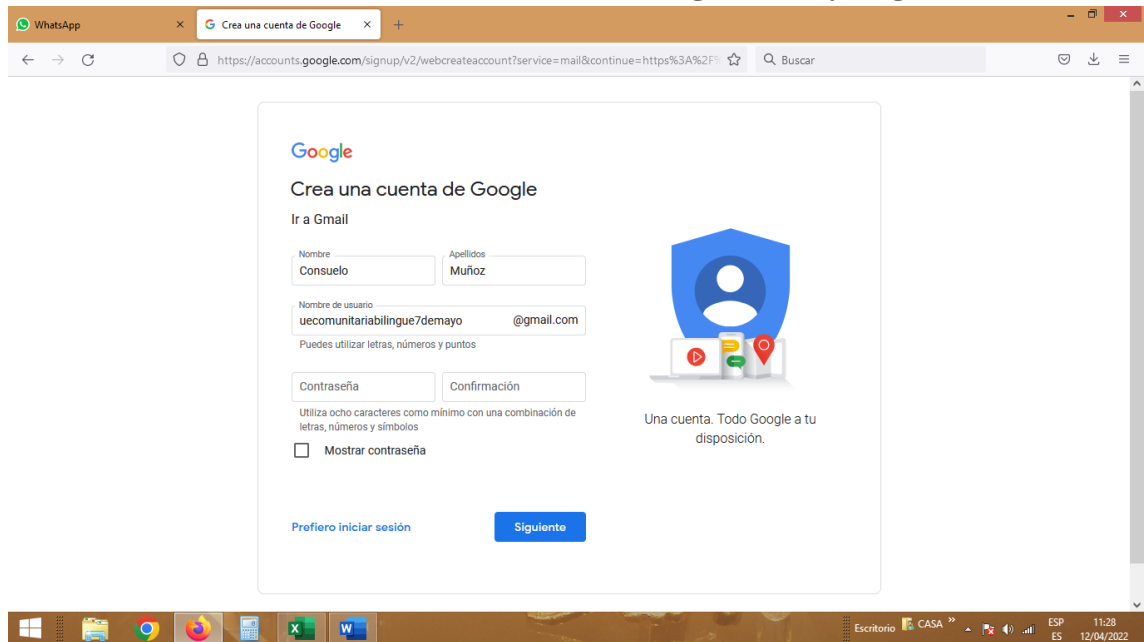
WhatsApp
Crea una cuenta de Google
https://accounts.google.com/signup/v2/webcreateaccount?service=mail&continue=https%3A%2F%
Buscar

Google
Crea una cuenta de Google
Ir a Gmail

Nombre
Consuelo
Apellidos
Muñoz

Nombre de usuario
uecomunitariabilingue7demayo
@gmail.com
Puedes utilizar letras, números y puntos

Contraseña
Confirmación
Utiliza ocho caracteres como mínimo con una combinación de letras, números y símbolos

Mostrar contraseña

Prefiero iniciar sesión
Siguiente

Una cuenta. Todo Google a tu disposición.

Escritorio
CASA
ESP
ES
11:28
12/04/2022